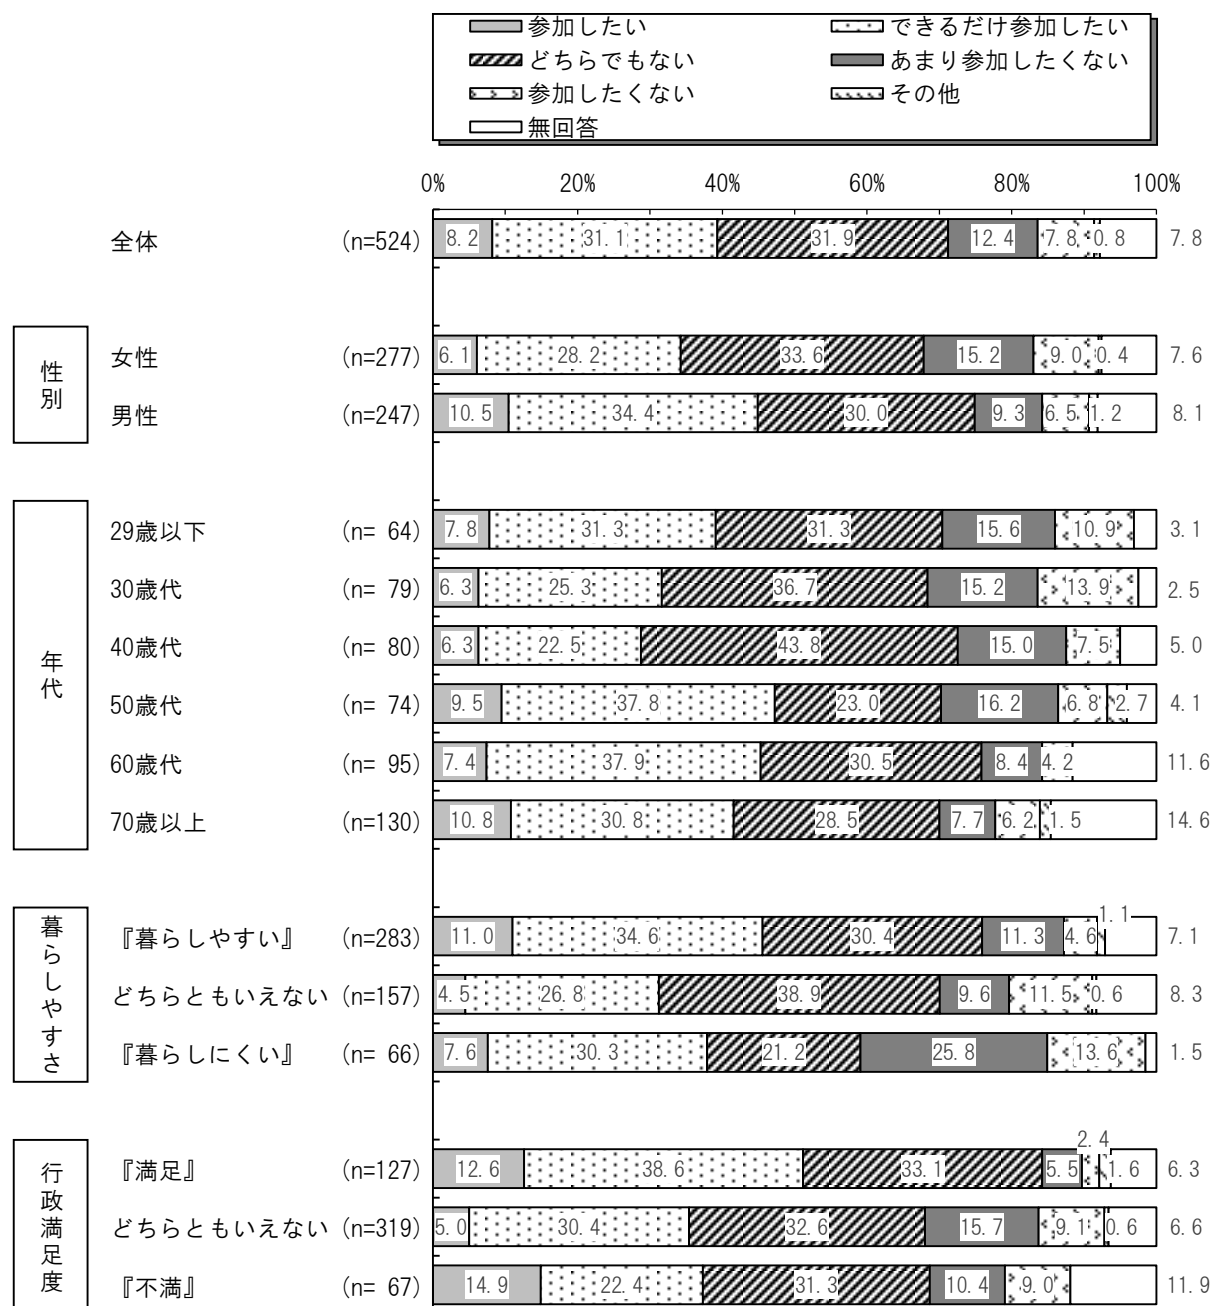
参加したい
できるだけ参加したい
どちらでもない
あまり参加したくない
参加したくない
その他
無回答

0% 20% 40% 60% 80% 100%

| | | | 参加したい | できるだけ参加したい | どちらでもない | あまり参加したくない | 参加したくない | その他 | 無回答 |
|---|---|---|---|---|---|---|---|---|---|
| | 全体 | (n=524) | 8.2 | 31.1 | 31.9 | 12.4 | 7.8 | 0.8 | 7.8 |
| 性別 | 女性 | (n=277) | 6.1 | 28.2 | 33.6 | 15.2 | 9.0 | 0.4 | 7.6 |
| 性別 | 男性 | (n=247) | 10.5 | 34.4 | 30.0 | 9.3 | 6.5 | 1.2 | 8.1 |
| 年代 | 29歳以下 | (n= 64) | 7.8 | 31.3 | 31.3 | 15.6 | 10.9 | | 3.1 |
| 年代 | 30歳代 | (n= 79) | 6.3 | 25.3 | 36.7 | 15.2 | 13.9 | | 2.5 |
| 年代 | 40歳代 | (n= 80) | 6.3 | 22.5 | 43.8 | 15.0 | 7.5 | | 5.0 |
| 年代 | 50歳代 | (n= 74) | 9.5 | 37.8 | 23.0 | 16.2 | 6.8 | 2.7 | 4.1 |
| 年代 | 60歳代 | (n= 95) | 7.4 | 37.9 | 30.5 | 8.4 | 4.2 | | 11.6 |
| 年代 | 70歳以上 | (n=130) | 10.8 | 30.8 | 28.5 | 7.7 | 6.2 | 1.5 | 14.6 |
| 暮らしやすさ | 『暮らしやすい』 | (n=283) | 11.0 | 34.6 | 30.4 | 11.3 | 4.6 | 1.1 | 7.1 |
| 暮らしやすさ | どちらともいえない | (n=157) | 4.5 | 26.8 | 38.9 | 9.6 | 11.5 | 0.6 | 8.3 |
| 暮らしやすさ | 『暮らしにくい』 | (n= 66) | 7.6 | 30.3 | 21.2 | 25.8 | 13.6 | | 1.5 |
| 行政満足度 | 『満足』 | (n=127) | 12.6 | 38.6 | 33.1 | 5.5 | 2.4 | 1.6 | 6.3 |
| 行政満足度 | どちらともいえない | (n=319) | 5.0 | 30.4 | 32.6 | 15.7 | 9.1 | 0.6 | 6.6 |
| 行政満足度 | 『不満』 | (n= 67) | 14.9 | 22.4 | 31.3 | 10.4 | 9.0 | | 11.9 |